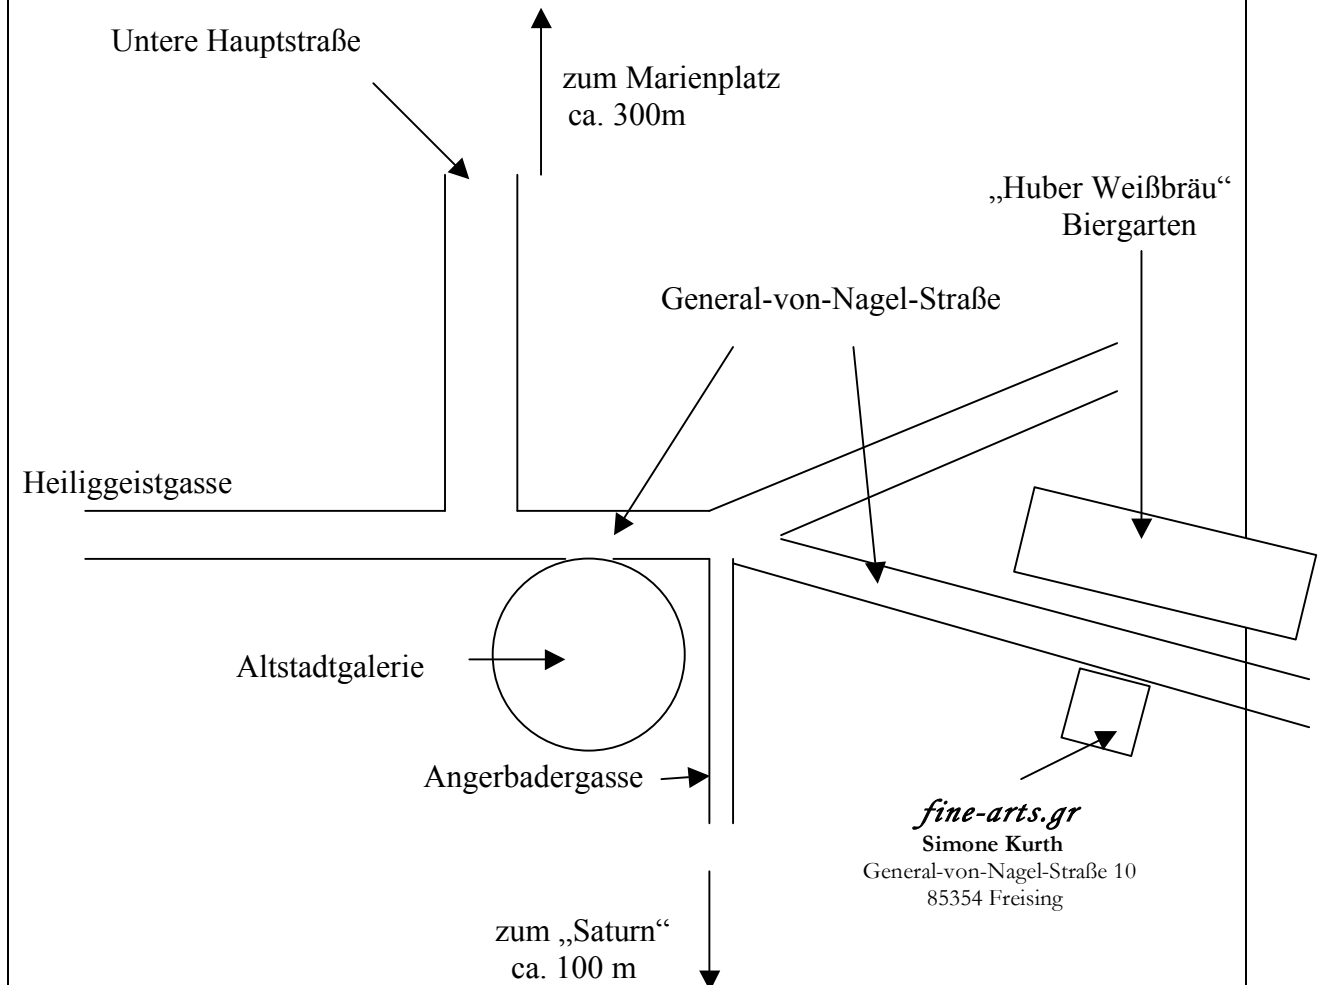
Untere Hauptstraße

zum Marienplatz
ca. 300m

„Huber Weißbräu“
Biergarten

General-von-Nagel-Straße

Heiliggeistgasse

Altstadtgalerie

Angerbadergasse

fine-arts.gr
Simone Kurth
General-von-Nagel-Straße 10
85354 Freising

zum „Saturn“
ca. 100 m